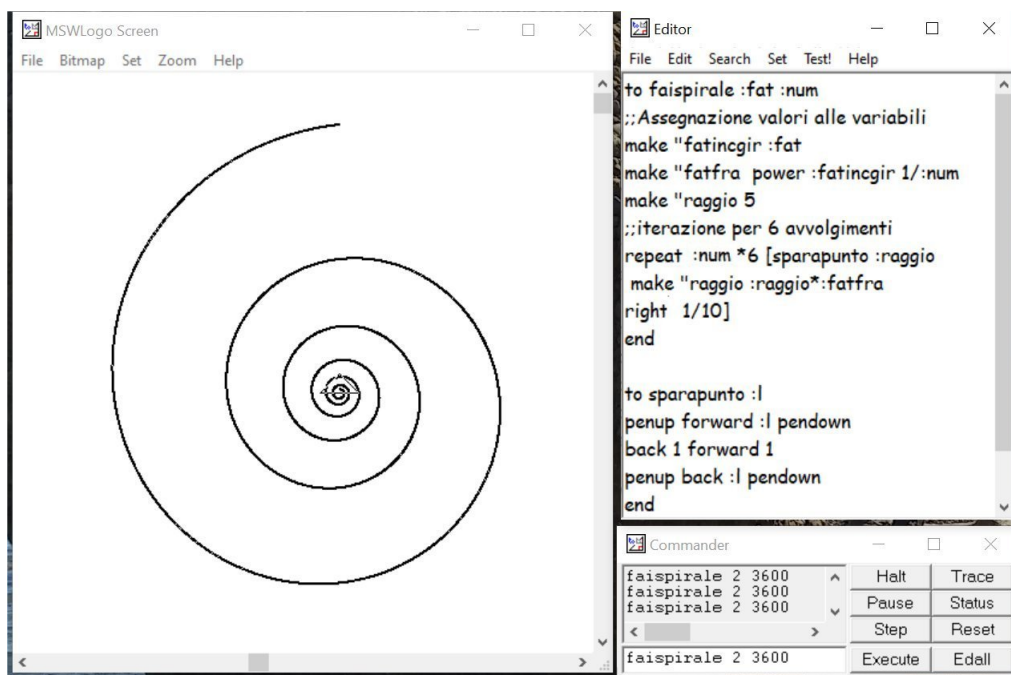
MSWLogo Screen

File Bitmap Set Zoom Help

Editor

File Edit Search Set Test! Help

to faispirale :fat :num
;;Assegnazione valori alle variabili
make "fatincgir :fat
make "fatfra power :fatincgir 1/:num
make "raggio 5
;;iterazione per 6 avvolgimenti
repeat :num *6 [sparapunto :raggio
make "raggio :raggio*:fatfra
right 1/10]
end

to sparapunto :l
penup forward :l pendown
back 1 forward 1
penup back :l pendown
end

Commander

faispirale 2 3600
faispirale 2 3600
faispirale 2 3600

faispirale 2 3600

| Halt | Trace |
|---|---|
| Pause | Status |
| Step | Reset |
| Execute | Edall |